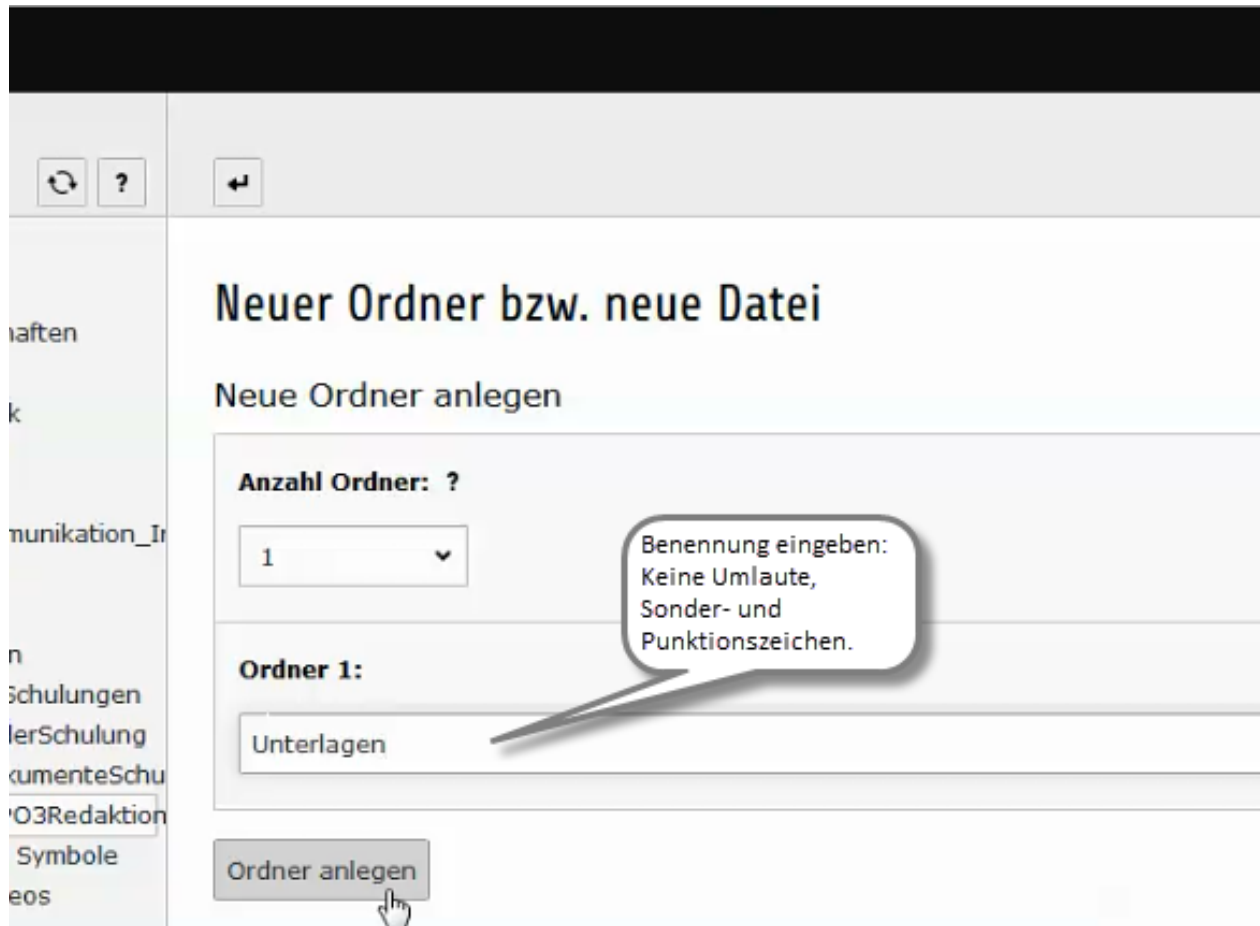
?

aften
k
munikation_I
n
Schulungen
lerSchulung
kumenteSchu
O3Redaktion
Symbole
eos

Neuer Ordner bzw. neue Datei

Neue Ordner anlegen

Anzahl Ordner: ?

1

Benennung eingeben: Keine Umlaute, Sonder- und Punktionszeichen.

Ordner 1:

Unterlagen

Ordner anlegen